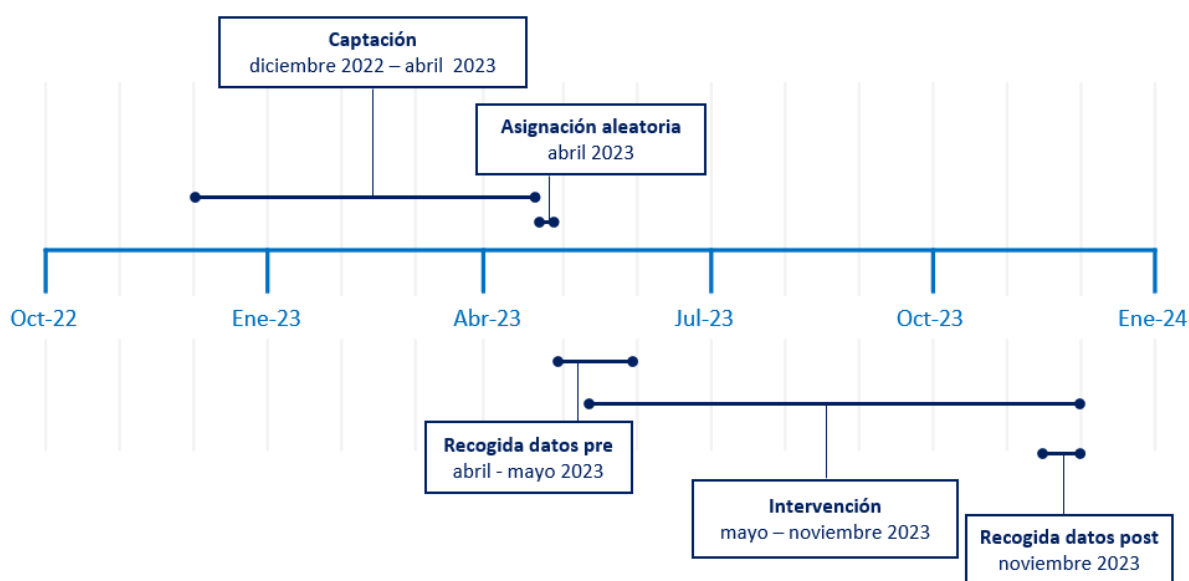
Captación
diciembre 2022 – abril 2023

Asignación aleatoria
abril 2023

Oct-22 Ene-23 Abr-23 Jul-23 Oct-23 Ene-24

Recogida datos pre
abril - mayo 2023

Intervención
mayo – noviembre 2023

Recogida datos post
noviembre 2023